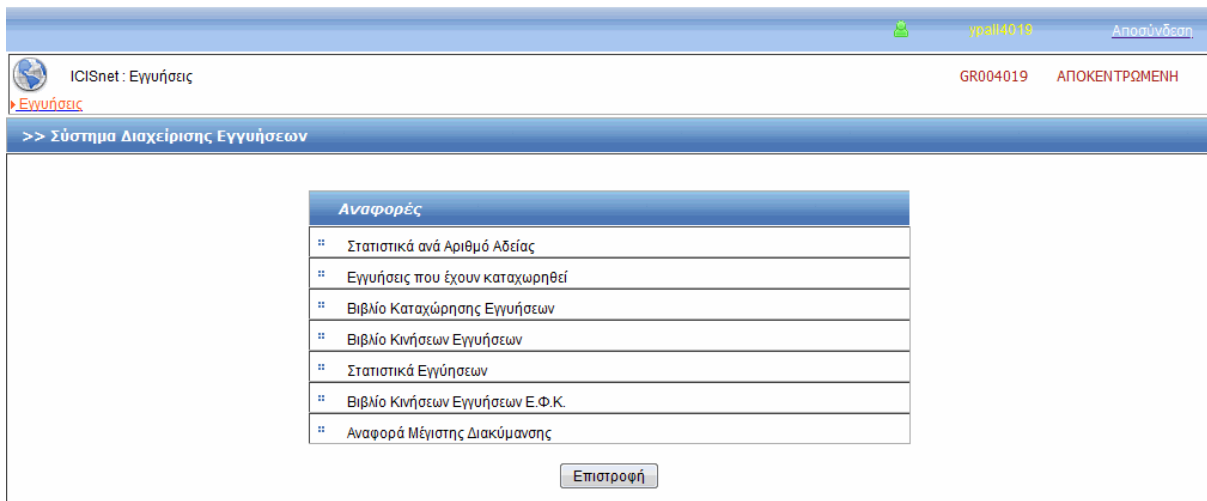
ypall4019 Αποσύνδεση

ICISnet : Εγγυήσεις

GR004019 ΑΠΟΚΕΝΤΡΩΜΕΝΗ

Εγγυήσεις

>> Σύστημα Διαχείρισης Εγγυήσεων

Αναφορές

Στατιστικά ανά Αριθμό Αδείας

Εγγυήσεις που έχουν καταχωρηθεί

Βιβλίο Καταχώρησης Εγγυήσεων

Βιβλίο Κινήσεων Εγγυήσεων

Στατιστικά Εγγύησεων

Βιβλίο Κινήσεων Εγγυήσεων Ε.Φ.Κ.

Αναφορά Μέγιστης Διακύμανσης

Επιστροφή